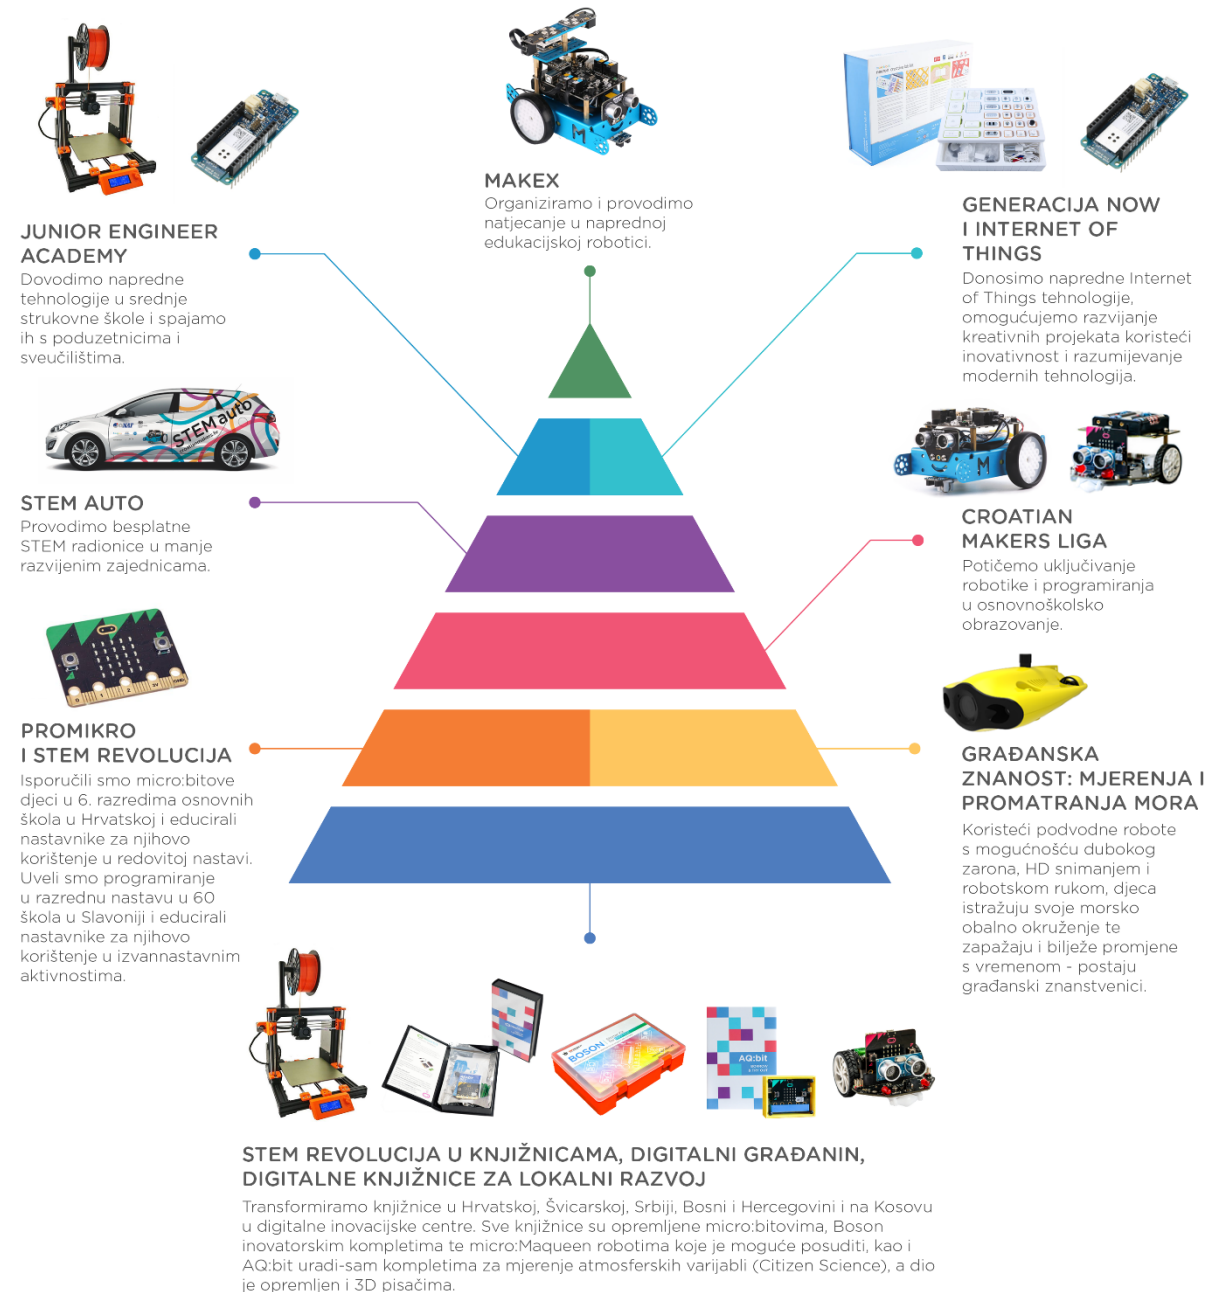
MAKEX
Organiziramo i provodimo natjecanje u naprednoj edukacijskoj robotici.

JUNIOR ENGINEER ACADEMY
Dovodimo napredne tehnologije u srednje strukovne škole i spajamo ih s poduzetnicima i sveučilištima.

GENERACIJA NOW I INTERNET OF THINGS
Donosimo napredne Internet of Things tehnologije, omogućujemo razvijanje kreativnih projekata koristeći inovativnost i razumijevanje modernih tehnologija.

STEM auto

STEM AUTO
Provodimo besplatne STEM radionice u manje razvijenim zajednicama.

CROATIAN MAKERS LIGA
Potičemo uključivanje robotike i programiranja u osnovnoškolsko obrazovanje.

PROMIKRO I STEM REVOLUCIJA
Isporučili smo micro:bitove djeci u 6. razredima osnovnih škola u Hrvatskoj i educirali nastavnike za njihovo korištenje u redovitoj nastavi. Uveli smo programiranje u razrednu nastavu u 60 škola u Slavoniji i educirali nastavnike za njihovo korištenje u izvannastavnim aktivnostima.

GRAĐANSKA ZNANOST: MJERENJA I PROMATRANJA MORA
Koristeći podvodne robote s mogućnošću dubokog zarona, HD snimanjem i robotskom rukom, djeca istražuju svoje morsko obalno okruženje te zapažaju i bilježe promjene s vremenom - postaju građanski znanstvenici.

BOSON

AQ:bit

STEM REVOLUCIJA U KNJIŽNICAMA, DIGITALNI GRAĐANIN, DIGITALNE KNJIŽNICE ZA LOKALNI RAZVOJ
Transformiramo knjižnice u Hrvatskoj, Švicarskoj, Srbiji, Bosni i Hercegovini i na Kosovu u digitalne inovacijske centre. Sve knjižnice su opremljene micro:bitovima, Boson inovatorskim kompletima te micro:Maqueen robotima koje je moguće posuditi, kao i AQ:bit uradi-sam kompletima za mjerenje atmosferskih varijabli (Citizen Science), a dio je opremljen i 3D pisačima.